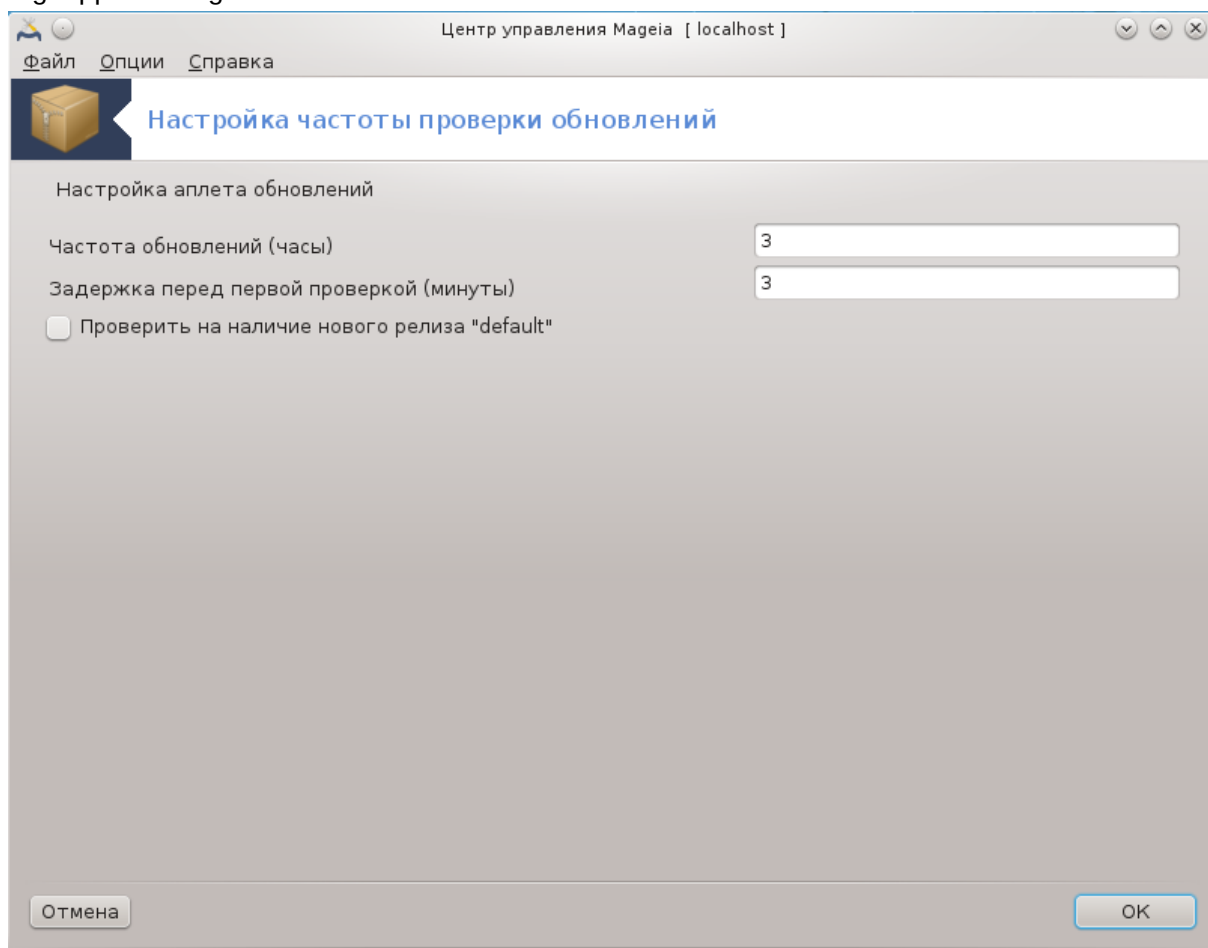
Центр управления Mageia [ localhost ]

Файл Опции Справка

Настройка частоты проверки обновлений

Настройка аплета обновлений

Частота обновлений (часы) 3

Задержка перед первой проверкой (минуты) 3

Проверить на наличие нового релиза "default"

Отмена

OK